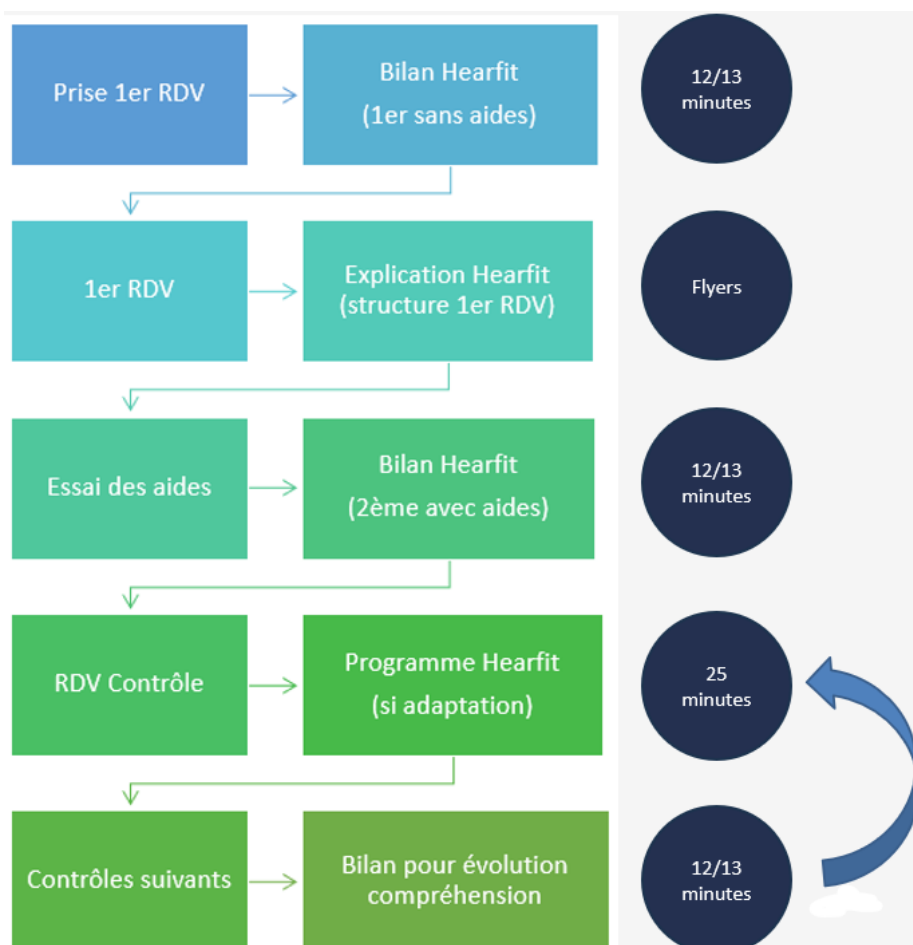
Prise 1er RDV

Bilan Hearfit
(1er sans aides)

12/13 minutes

1er RDV

Explication Hearfit
(structure 1er RDV)

Flyers

Essai des aides

Bilan Hearfit
(2ème avec aides)

12/13 minutes

RDV Contrôle

Programme Hearfit
(si adaptation)

25 minutes

Contrôles suivants

Bilan pour évolution compréhension

12/13 minutes